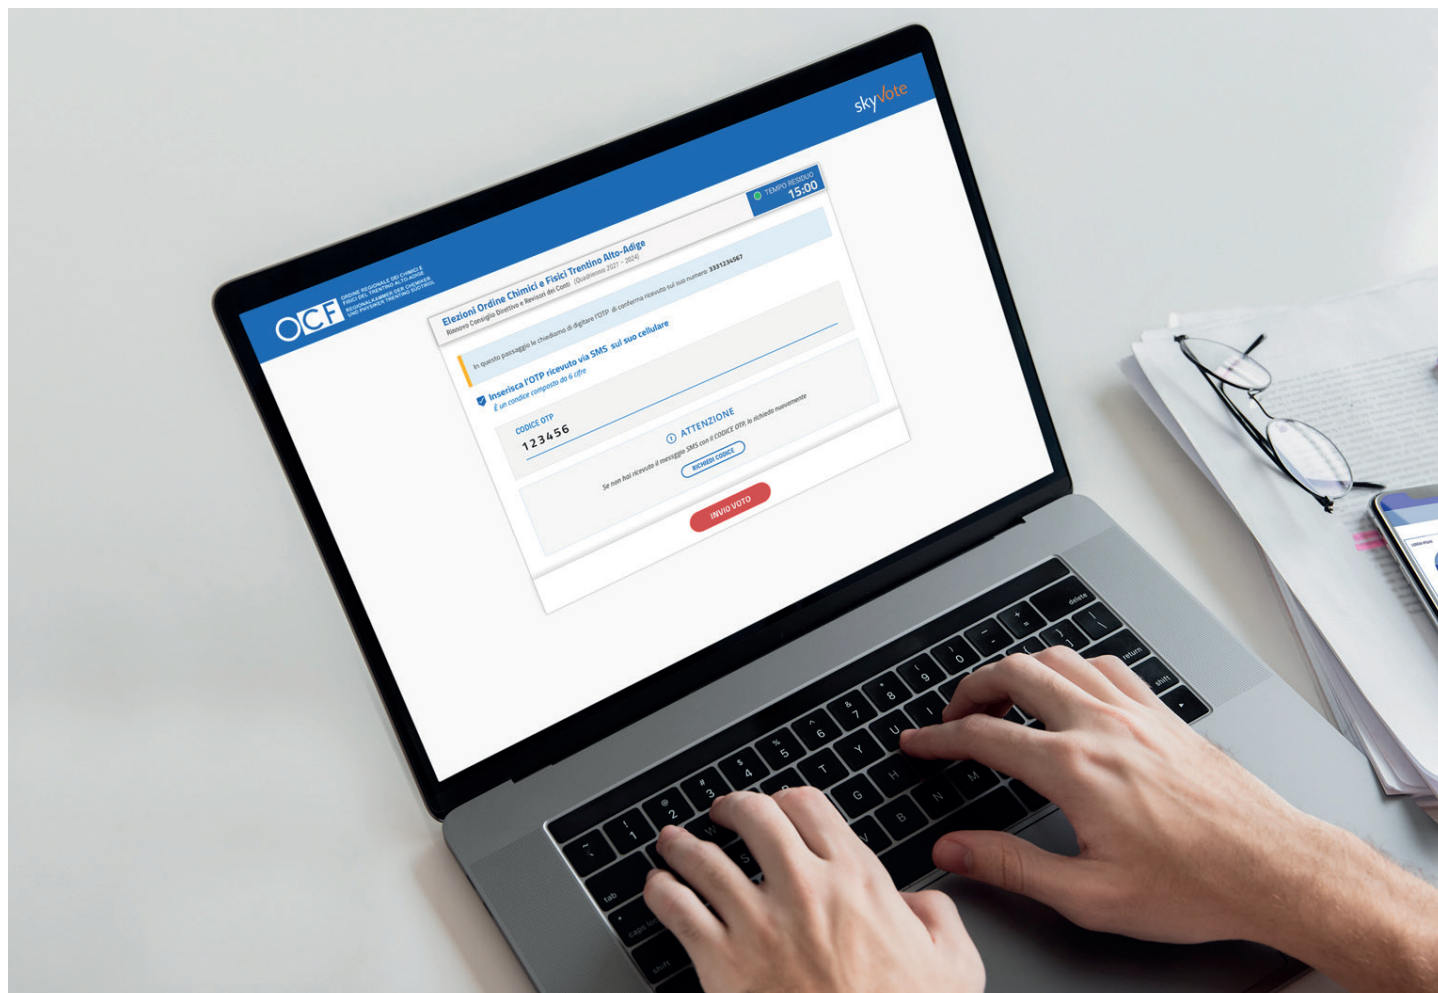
OCF ORDINE REGIONALE DEI CHIMICI E FISICI DEL TRENTINO ALTO ADIGE REGIONALKAMMER DER CHEMIKER UND PHYSIKER TRENTINO SÜDTIROL

skyvote

TEMPO RESIDUO
15:00

Elezioni Ordine Chimici e Fisici Trentino Alto-Adige
Rinnovo Consiglio Direttivo e Revisori dei Conti (Quadriennio 2021 – 2024)

In questo passaggio le chiediamo di digitare l'OTP di conferma ricevuto sul suo numero: 3331234567

Inserisca l'OTP ricevuto via SMS sul suo cellulare
È un codice composto da 6 cifre

CODICE OTP
123456

ATTENZIONE
Se non hai ricevuto il messaggio SMS con il CODICE OTP, lo richiedo nuovamente

RICHIEDI CODICE

INVIO VOTO